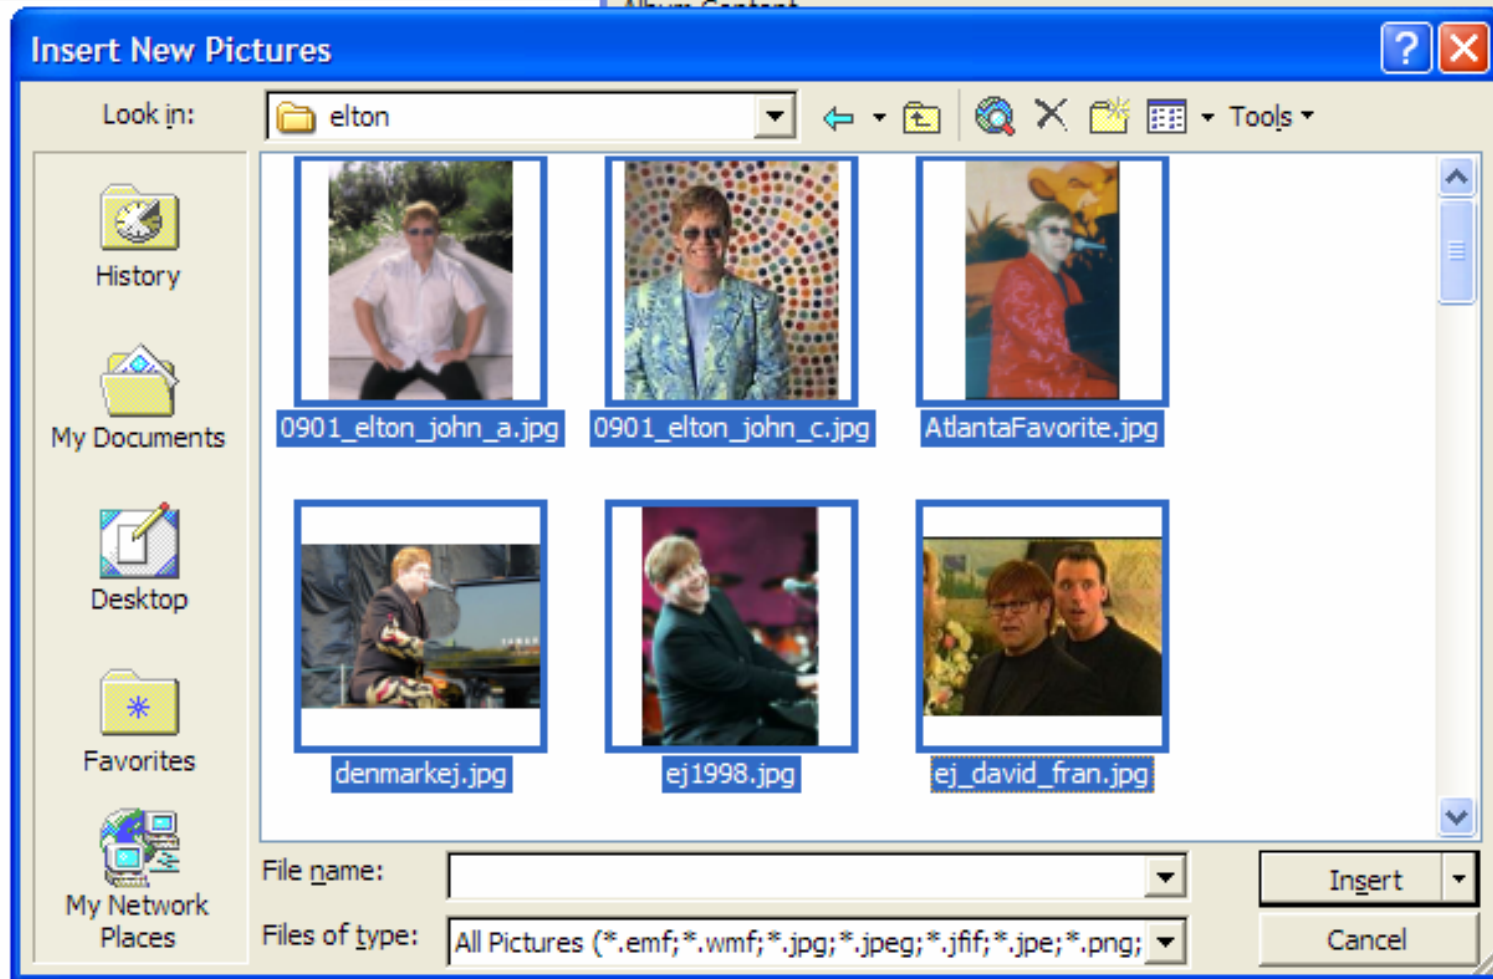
Insert New Pictures

Look in: elton

Tools

History

My Documents

Desktop

Favorites

My Network Places

0901_elton_john_a.jpg

0901_elton_john_c.jpg

AtlantaFavorite.jpg

denmarkej.jpg

ej1998.jpg

ej_david_fran.jpg

File name:

Files of type: All Pictures (*.emf;*.wmf;*.jpg;*.jpeg;*.jfif;*.jpe;*.png;

Insert

Cancel